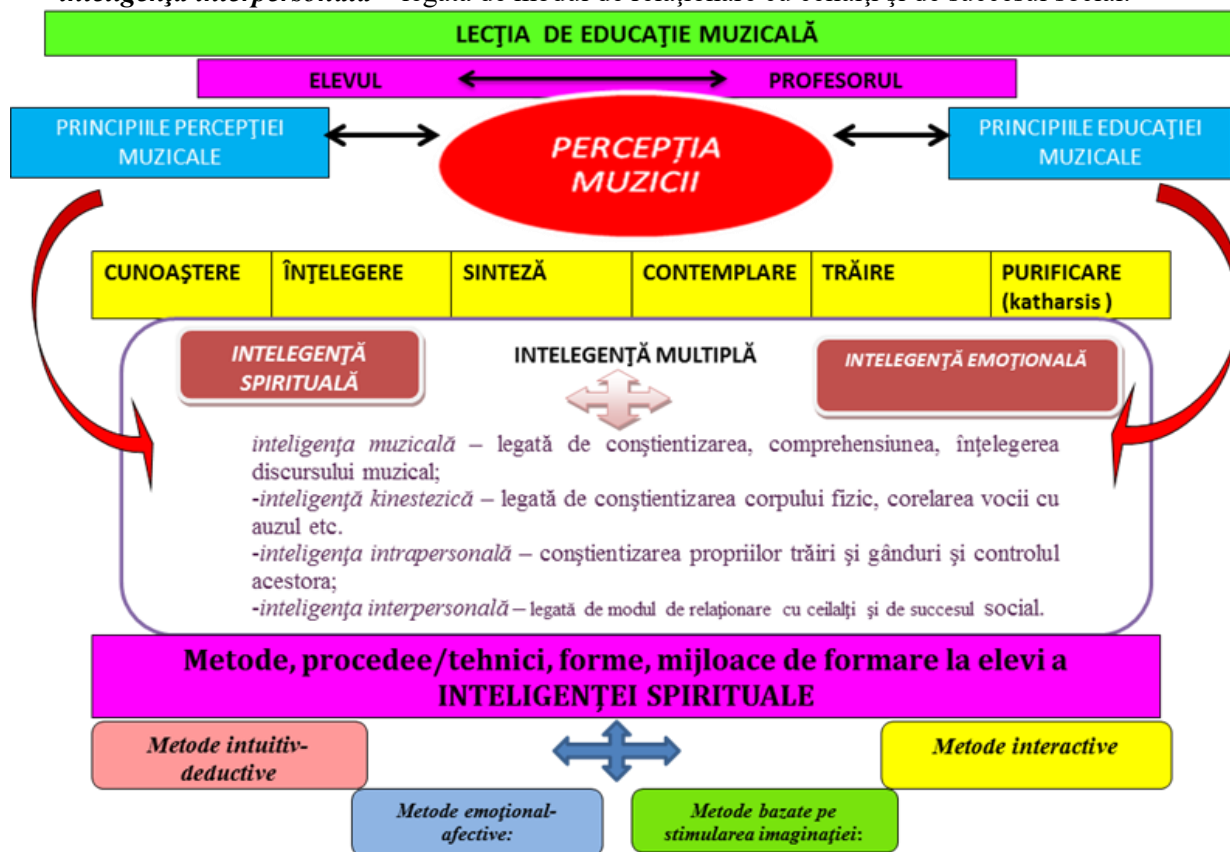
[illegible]

LECŢIA DE EDUCAŢIE MUZICALĂ

ELEVUL

PROFESORUL

PRINCIPIILE PERCEPŢIEI MUZICALE

PERCEPŢIA MUZICII

PRINCIPIILE EDUCAŢIEI MUZICALE

| CUNOAŞTERE | ÎNŢELEGERE | SINTEZĂ | CONTEMPLARE | TRĂIRE | PURIFICARE (katharsis ) |
|---|---|---|---|---|---|

INTELEGENŢĂ SPIRITUALĂ

INTELEGENŢĂ MULTIPLĂ

INTELEGENŢĂ EMOŢIONALĂ

inteligenţa muzicală – legată de conştientizarea, comprehensiunea, înţelegerea discursului muzical;
-inteligenţă kinestezică – legată de conştientizarea corpului fizic, corelarea vocii cu auzul etc.
-inteligenţa intrapersonală – conştientizarea propriilor trăiri şi gânduri şi controlul acestora;
-inteligenţa interpersonală – legată de modul de relaţionare cu ceilalţi şi de succesul social.

Metode, procedee/tehnici, forme, mijloace de formare la elevi a INTELIGENŢEI SPIRITUALE

Metode intuitiv-deductive

Metode interactive

Metode emoţional-afective:

Metode bazate pe stimularea imaginaţiei: